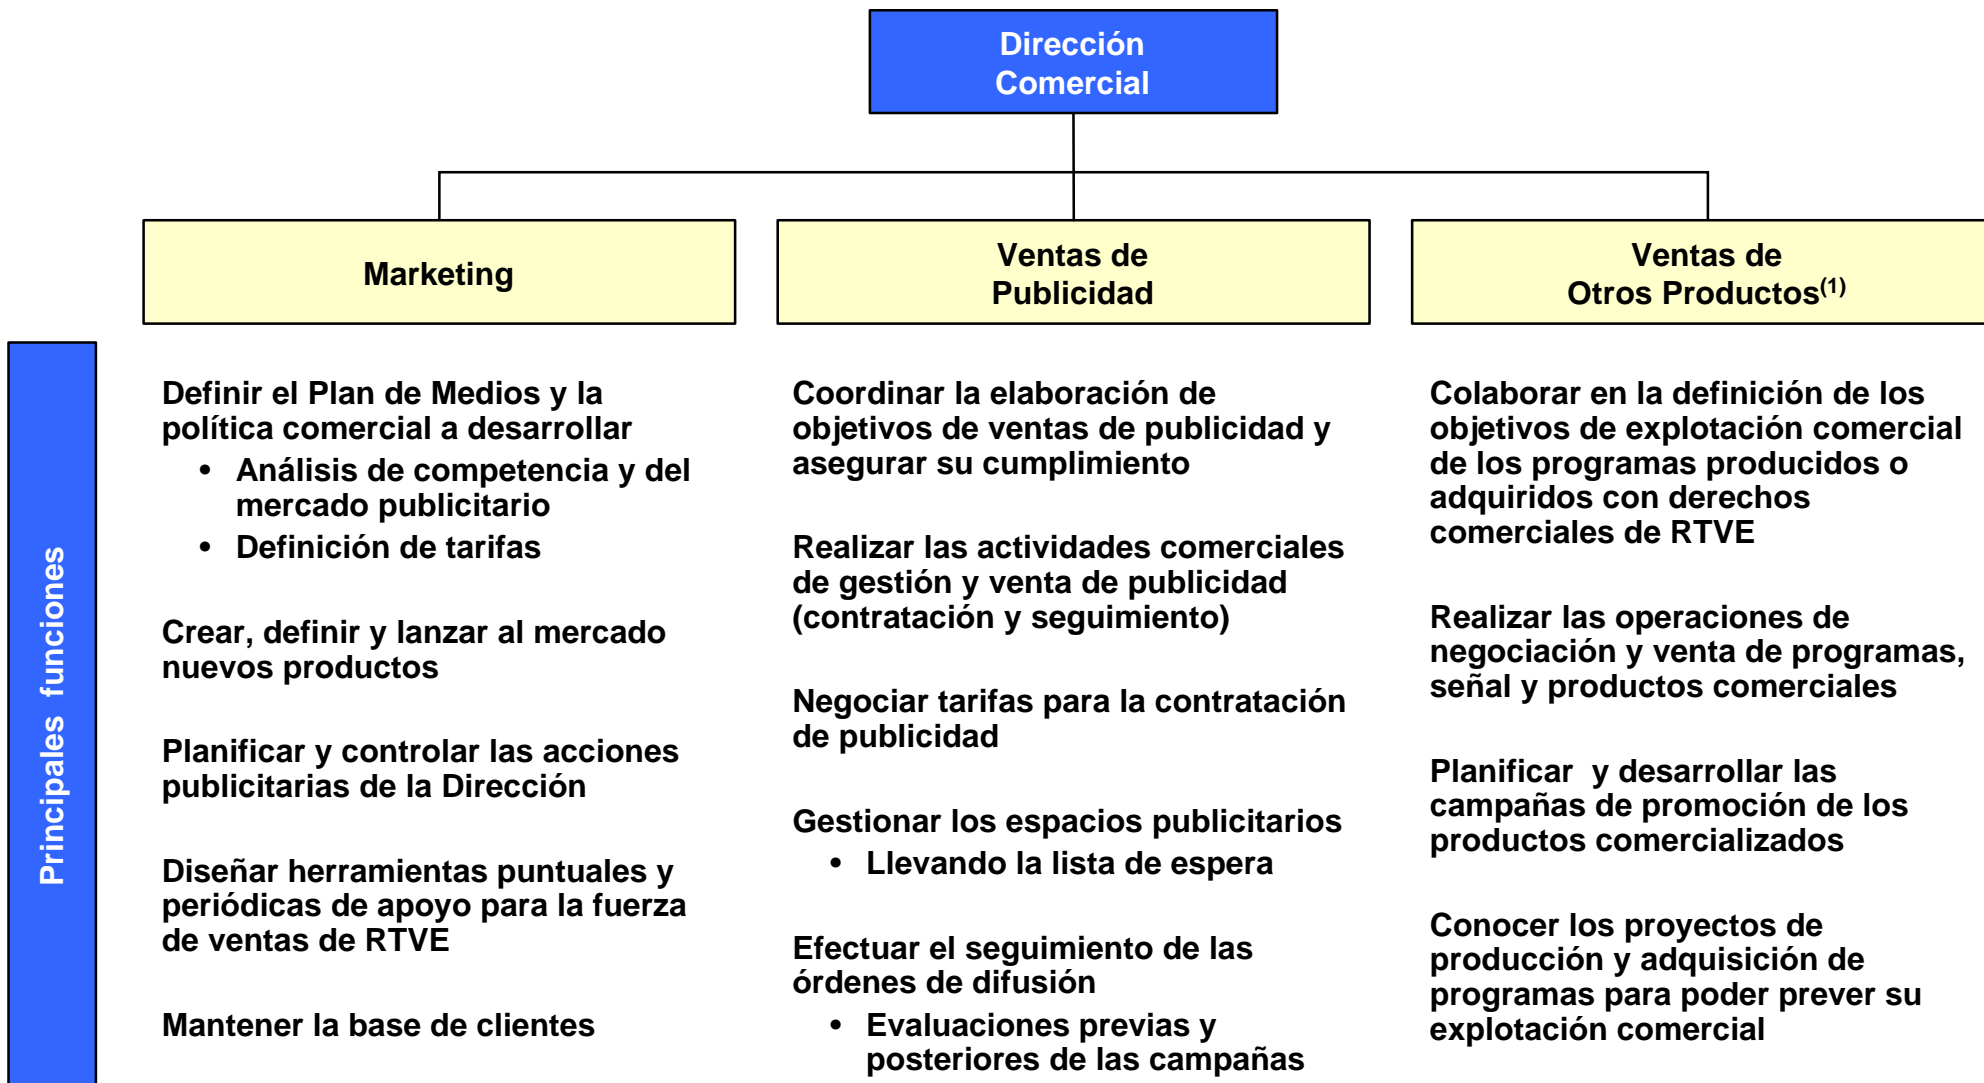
Dirección Comercial

Marketing

Ventas de Publicidad

Ventas de Otros Productos$^{(1)}$

Principales funciones

Definir el Plan de Medios y la política comercial a desarrollar
• Análisis de competencia y del mercado publicitario
• Definición de tarifas

Crear, definir y lanzar al mercado nuevos productos

Planificar y controlar las acciones publicitarias de la Dirección

Diseñar herramientas puntuales y periódicas de apoyo para la fuerza de ventas de RTVE

Mantener la base de clientes

Coordinar la elaboración de objetivos de ventas de publicidad y asegurar su cumplimiento

Realizar las actividades comerciales de gestión y venta de publicidad (contratación y seguimiento)

Negociar tarifas para la contratación de publicidad

Gestionar los espacios publicitarios
• Llevando la lista de espera

Efectuar el seguimiento de las órdenes de difusión
• Evaluaciones previas y posteriores de las campañas

Colaborar en la definición de los objetivos de explotación comercial de los programas producidos o adquiridos con derechos comerciales de RTVE

Realizar las operaciones de negociación y venta de programas, señal y productos comerciales

Planificar y desarrollar las campañas de promoción de los productos comercializados

Conocer los proyectos de producción y adquisición de programas para poder prever su explotación comercial